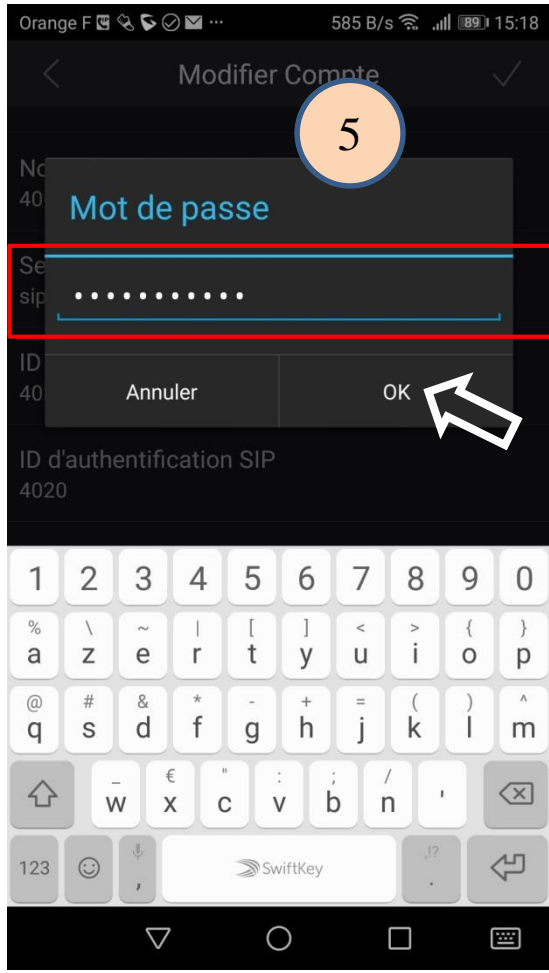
Orange F ··· 585 B/s 89 15:18

Modifier Compte

5

No
40

Mot de passe

Se
sip

••••••••••••

ID
40

Annuler OK

ID d'authentification SIP
4020

1 2 3 4 5 6 7 8 9 0

% \ ~ | [ ] < > { }
a z e r t y u i o p

@ # & * - + = ( ) ^
q s d f g h j k l m

_ € " : ; /
w x c v b n '

123 , SwiftKey ,!? .